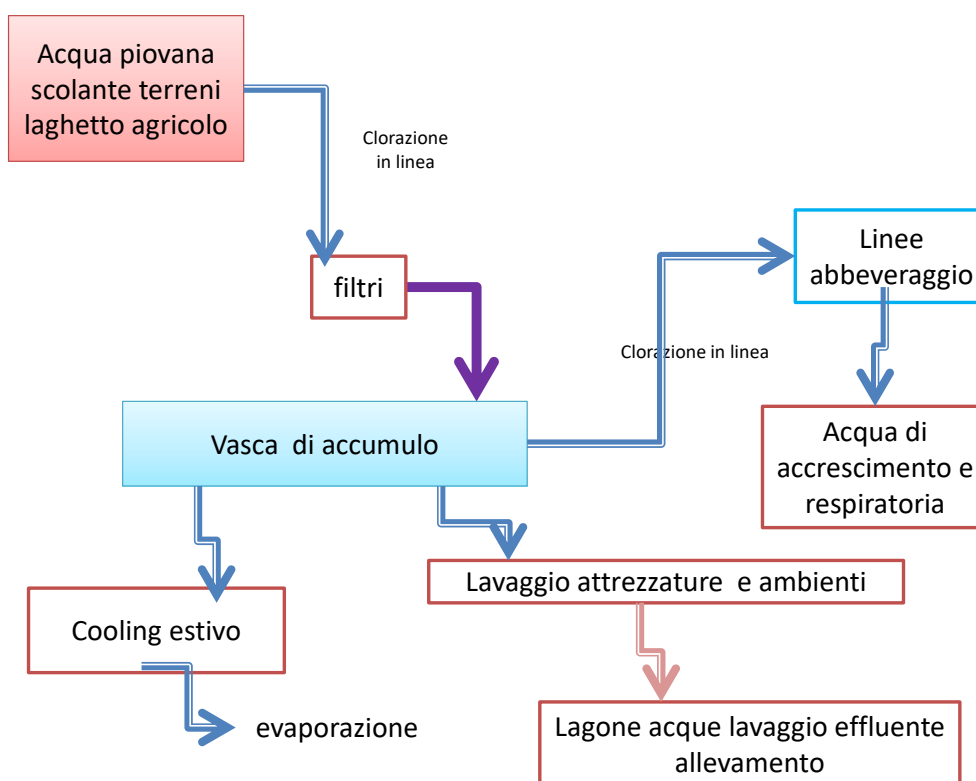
Acqua piovana scolante terreni laghetto agricolo

Clorazione in linea

filtri

Linee abbeveraggio

Clorazione in linea

Vasca di accumulo

Acqua di accrescimento e respiratoria

Lavaggio attrezzature e ambienti

Cooling estivo

evaporazione

Lagone acque lavaggio effluente allevamento